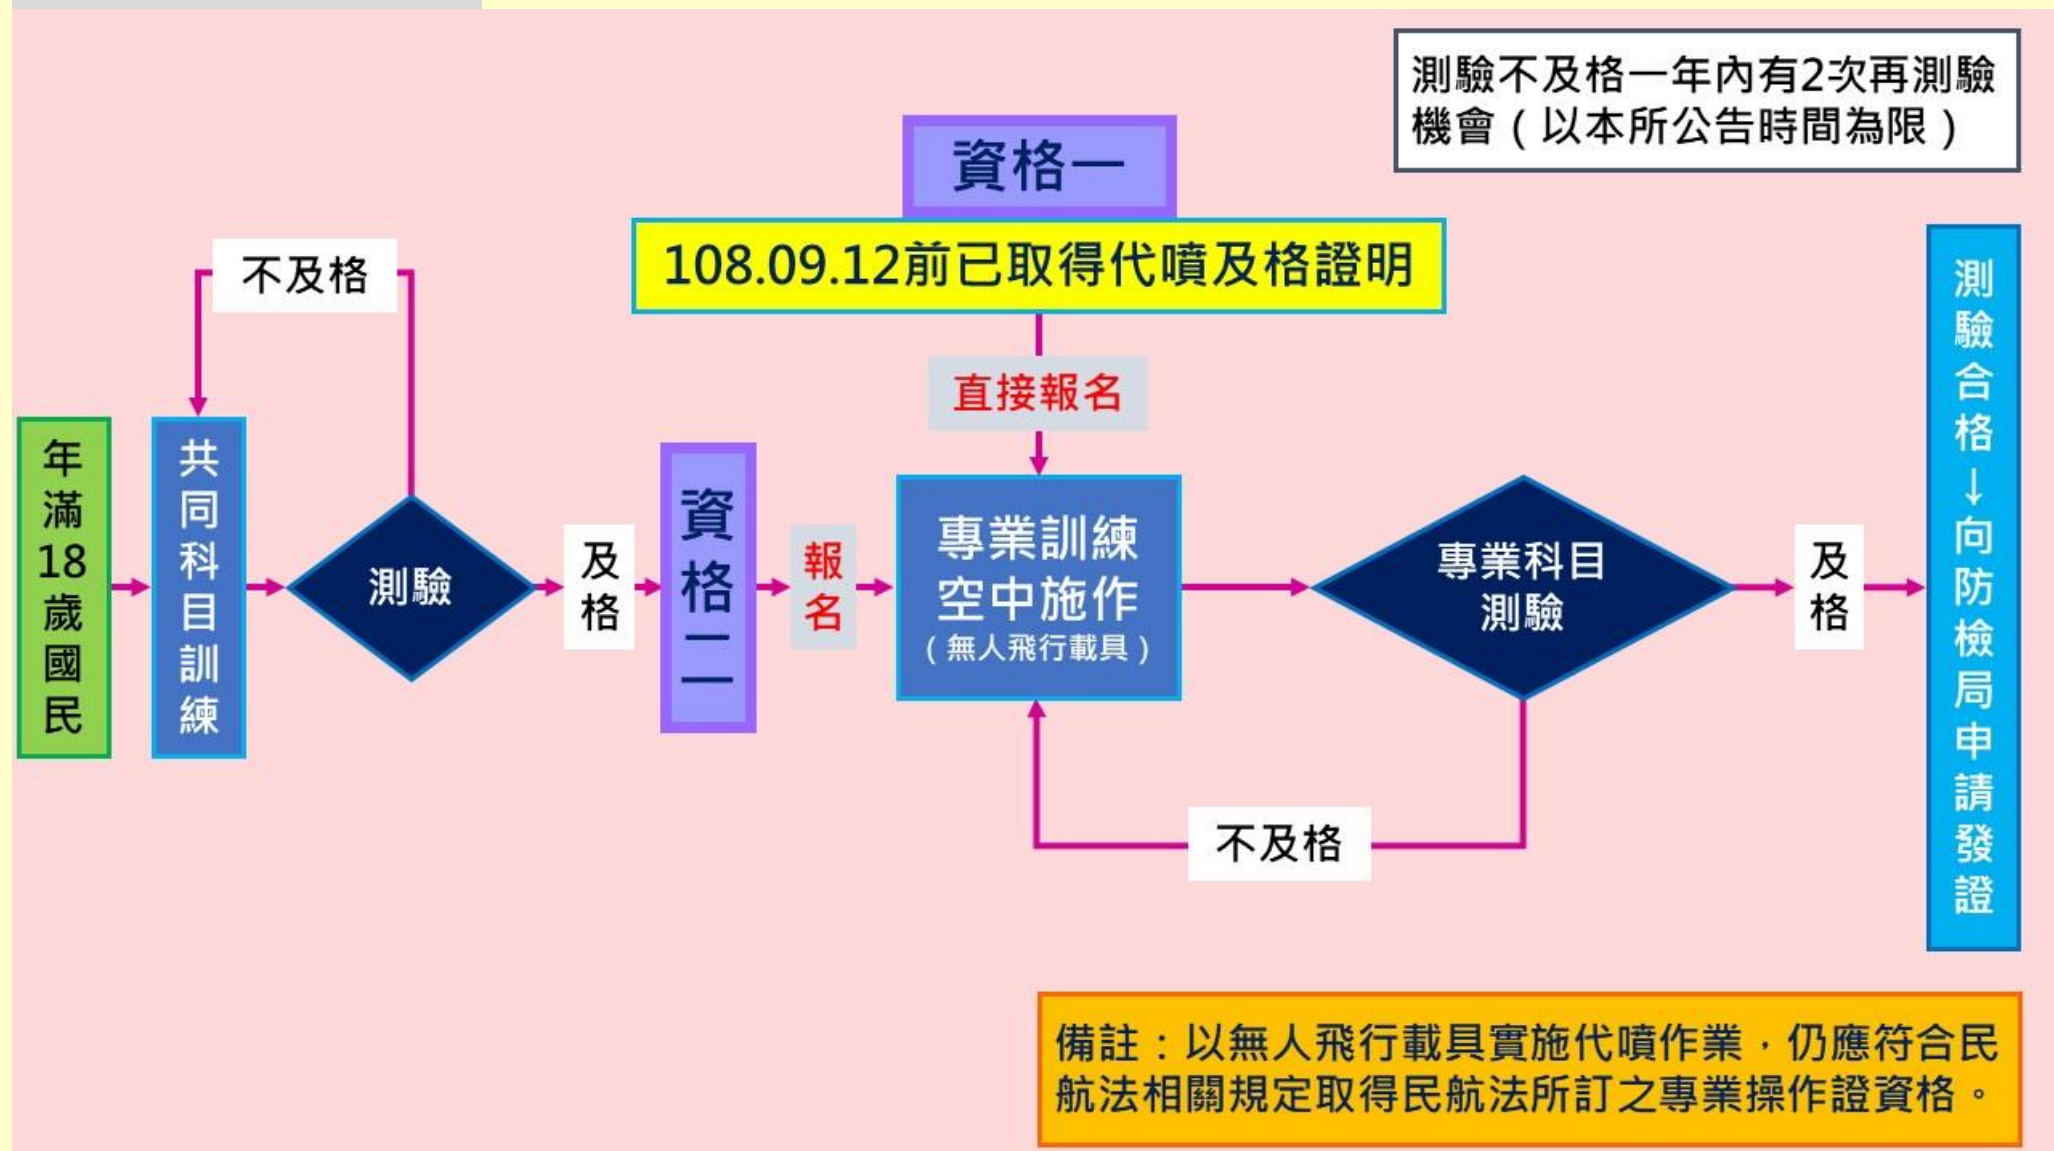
測驗不及格一年內有2次再測驗機會（以本所公告時間為限）

資格一

108.09.12前已取得代噴及格證明

直接報名

不及格

年滿18歲國民

共同科目訓練

測驗

及格

資格二

報名

專業訓練空中施作
（無人飛行載具）

專業科目測驗

及格

測驗合格↓向防檢局申請發證

不及格

備註：以無人飛行載具實施代噴作業，仍應符合民航法相關規定取得民航法所訂之專業操作證資格。